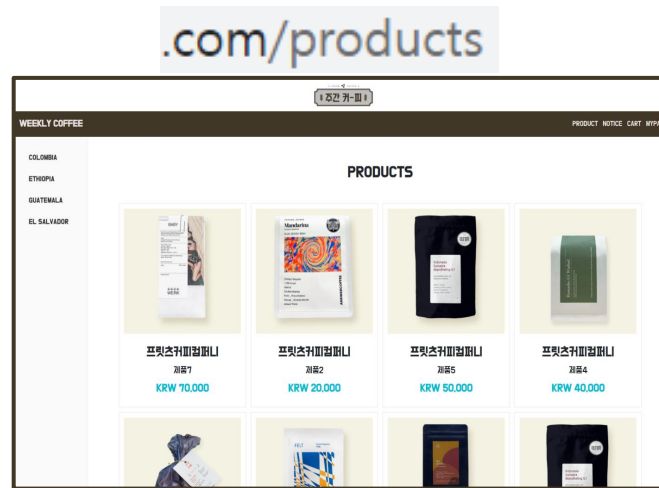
.com/products

주간 커피

WEEKLY COFFEE

PRODUCT NOTICE CART MYPA

COLOMBIA
ETHIOPIA
GUATEMALA
EL SALVADOR

PRODUCTS

Mandarina

프릿츠커피컴퍼니
제품7
KRW 70,000

프릿츠커피컴퍼니
제품2
KRW 20,000

프릿츠커피컴퍼니
제품5
KRW 50,000

프릿츠커피컴퍼니
제품4
KRW 40,000